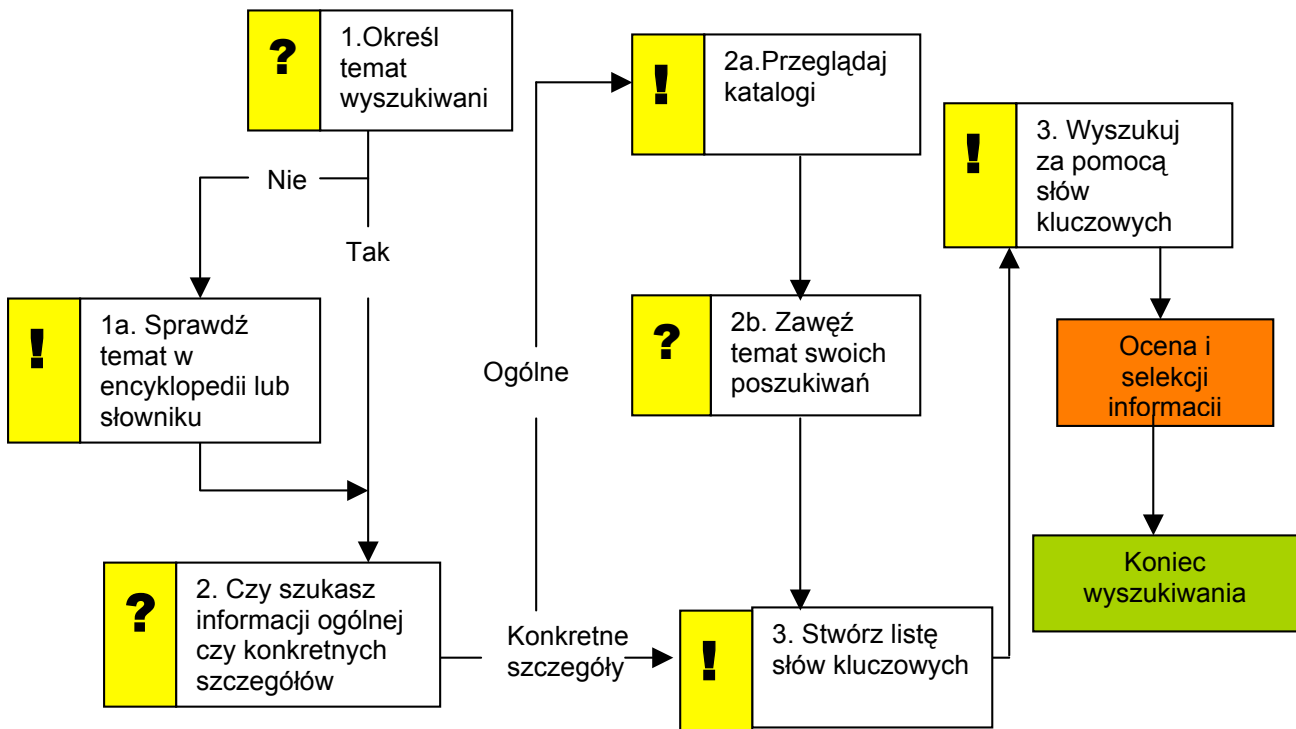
?
1.Określ temat wyszukiwani

Nie

Tak

!
1a. Sprawdź temat w encyklopedii lub słowniku

?
2. Czy szukasz informacji ogólnej czy konkretnych szczegółów

Ogólne

Konkretne szczegóły

!
2a.Przeglądaj katalogi

?
2b. Zawęź temat swoich poszukiwań

!
3. Stwórz listę słów kluczowych

!
3. Wyszukuj za pomocą słów kluczowych

Ocena i selekcji informacii

Koniec wyszukiwania